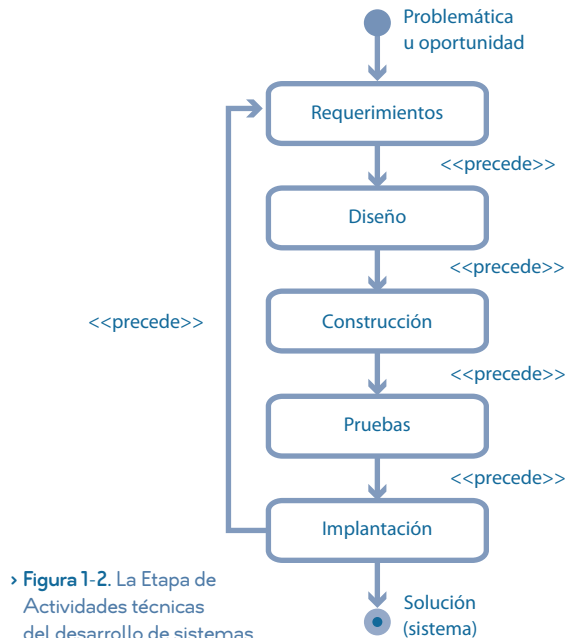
Problemática u oportunidad

Requerimientos

<<precede>>

Diseño

<<precede>>

<<precede>>

Construcción

<<precede>>

Pruebas

<<precede>>

Implantación

Solución (sistema)

› Figura 1-2. La Etapa de Actividades técnicas del desarrollo de sistemas